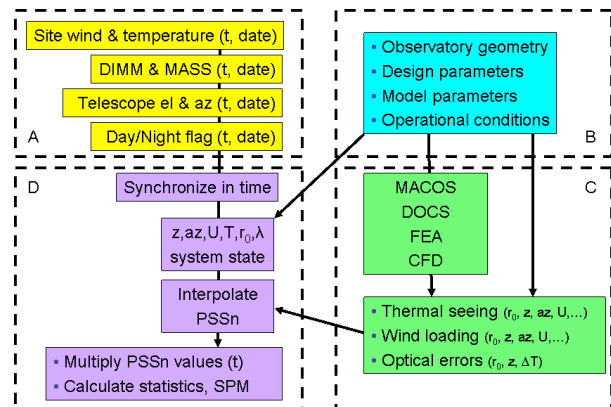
Site wind & temperature (t, date)

DIMM & MASS (t, date)

Telescope el & az (t, date)

Day/Night flag (t, date)

A

• Observatory geometry
• Design parameters
• Model parameters
• Operational conditions

B

D

Synchronize in time

z,az,U,T,$r_0$,λ system state

Interpolate PSSn

• Multiply PSSn values (t)
• Calculate statistics, SPM

C

MACOS
DOCS
FEA
CFD

• Thermal seeing ($r_0$, **z**, **az**, U,...)
• Wind loading ($r_0$, **z**, **az**, U,...)
• Optical errors ($r_0$, **z**, ΔT)